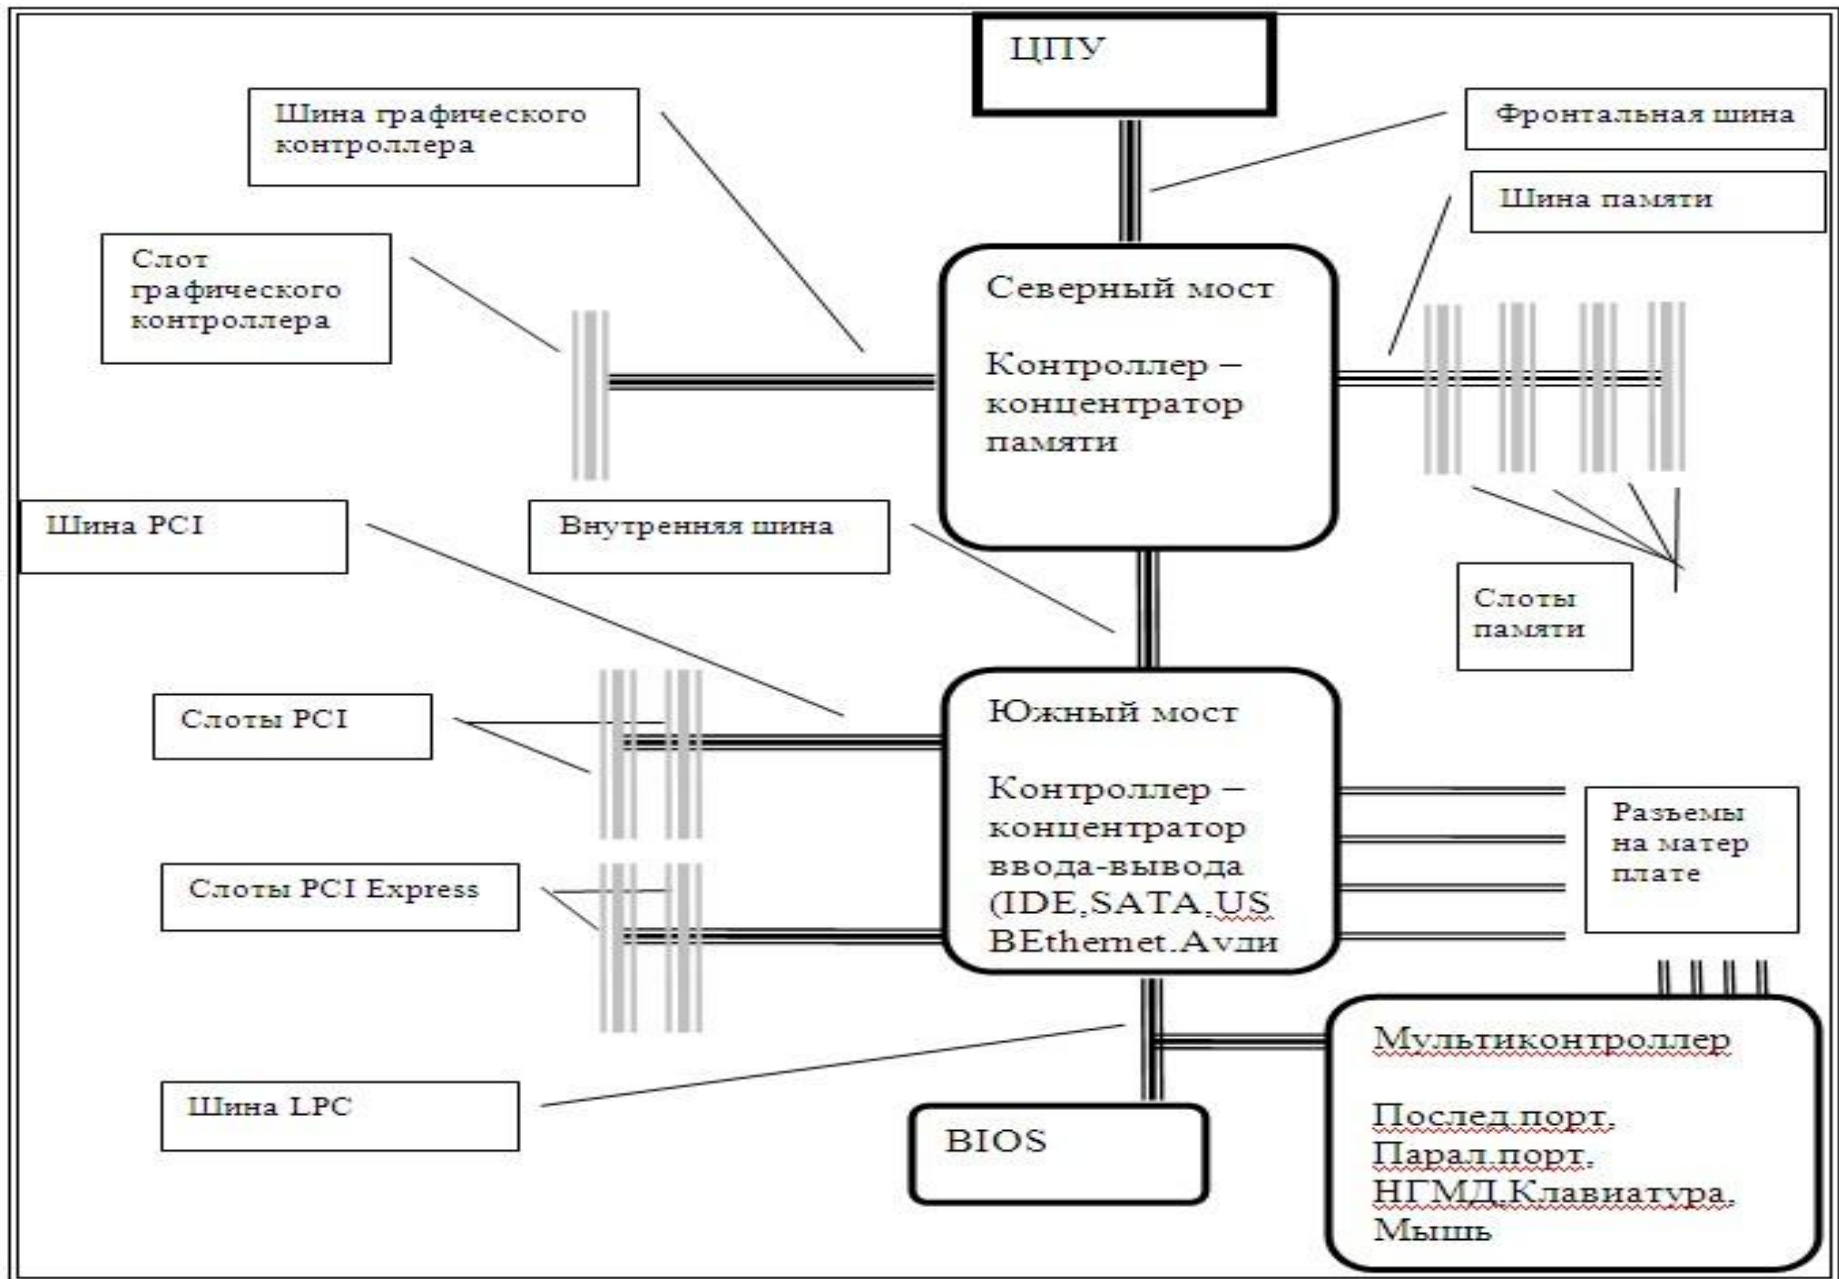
ЦПУ

Шина графического контроллера

Фронтальная шина

Шина памяти

Слот графического контроллера

Северный мост

Контроллер – концентратор памяти

Шина PCI

Внутренняя шина

Слоты памяти

Слоты PCI

Южный мост

Контроллер – концентратор ввода-вывода (IDE,SATA,US BEthernet.Аvди

Разъемы на матер плате

Слоты PCI Express

Мультиконтроллер

Послед.порт, Парал.порт, НГМД,Клавиатура, Мышь

Шина LPC

BIOS